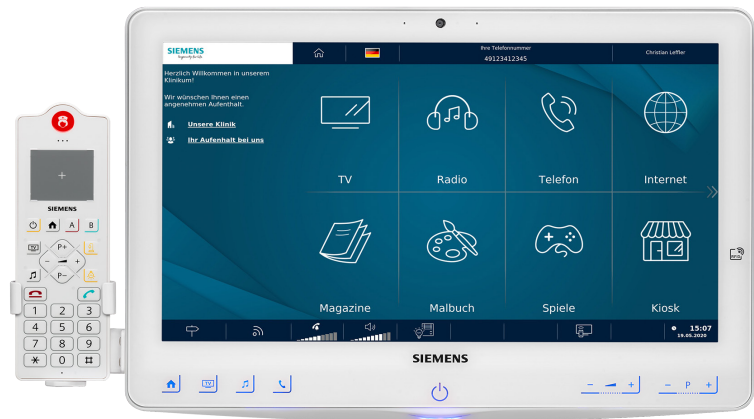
SIEMENS
A
B
P+
P–
1
2
3
4
5
6
7
8
9
*
0
#

SIEMENS
Ihre Telefonnummer
49123412345
Christian Leffler
Herzlich Willkommen in unserem Klinikum!
Wir wünschen Ihnen einen angenehmen Aufenthalt.
Unsere Klinik
Ihr Aufenthalt bei uns
TV
Radio
Telefon
Internet
Magazine
Malbuch
Spiele
Kiosk
15:07
19.05.2020
SIEMENS
P